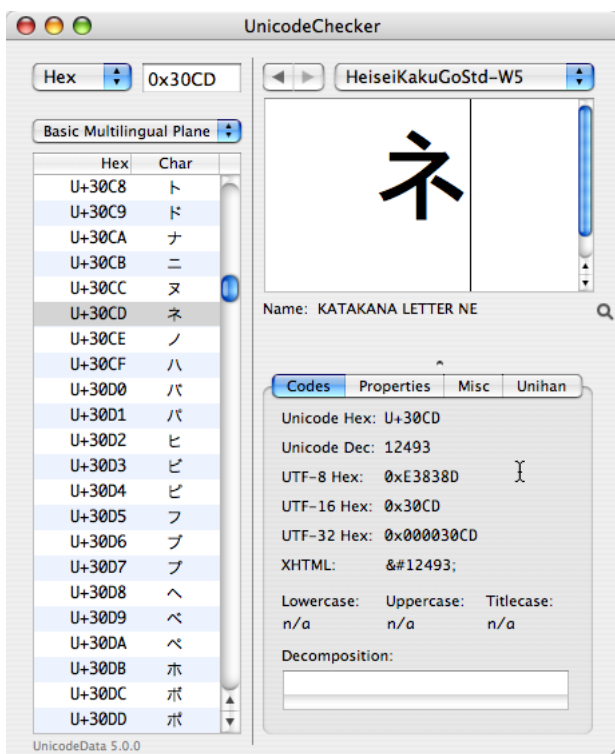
UnicodeChecker

Hex
0x30CD
HeiseiKakuGoStd-W5

Basic Multilingual Plane

| Hex | Char |
|---|---|
| U+30C8 | ト |
| U+30C9 | ド |
| U+30CA | ナ |
| U+30CB | ニ |
| U+30CC | ヌ |
| U+30CD | ネ |
| U+30CE | ノ |
| U+30CF | ハ |
| U+30D0 | バ |
| U+30D1 | パ |
| U+30D2 | ヒ |
| U+30D3 | ビ |
| U+30D4 | ピ |
| U+30D5 | フ |
| U+30D6 | ブ |
| U+30D7 | プ |
| U+30D8 | ヘ |
| U+30D9 | ベ |
| U+30DA | ペ |
| U+30DB | ホ |
| U+30DC | ボ |
| U+30DD | ポ |

ネ

Name: KATAKANA LETTER NE

Codes | Properties | Misc | Unihan

Unicode Hex: U+30CD
Unicode Dec: 12493
UTF-8 Hex: 0xE3838D
UTF-16 Hex: 0x30CD
UTF-32 Hex: 0x000030CD
XHTML: &#12493;

Lowercase: n/a
Uppercase: n/a
Titlecase: n/a

Decomposition:

UnicodeData 5.0.0